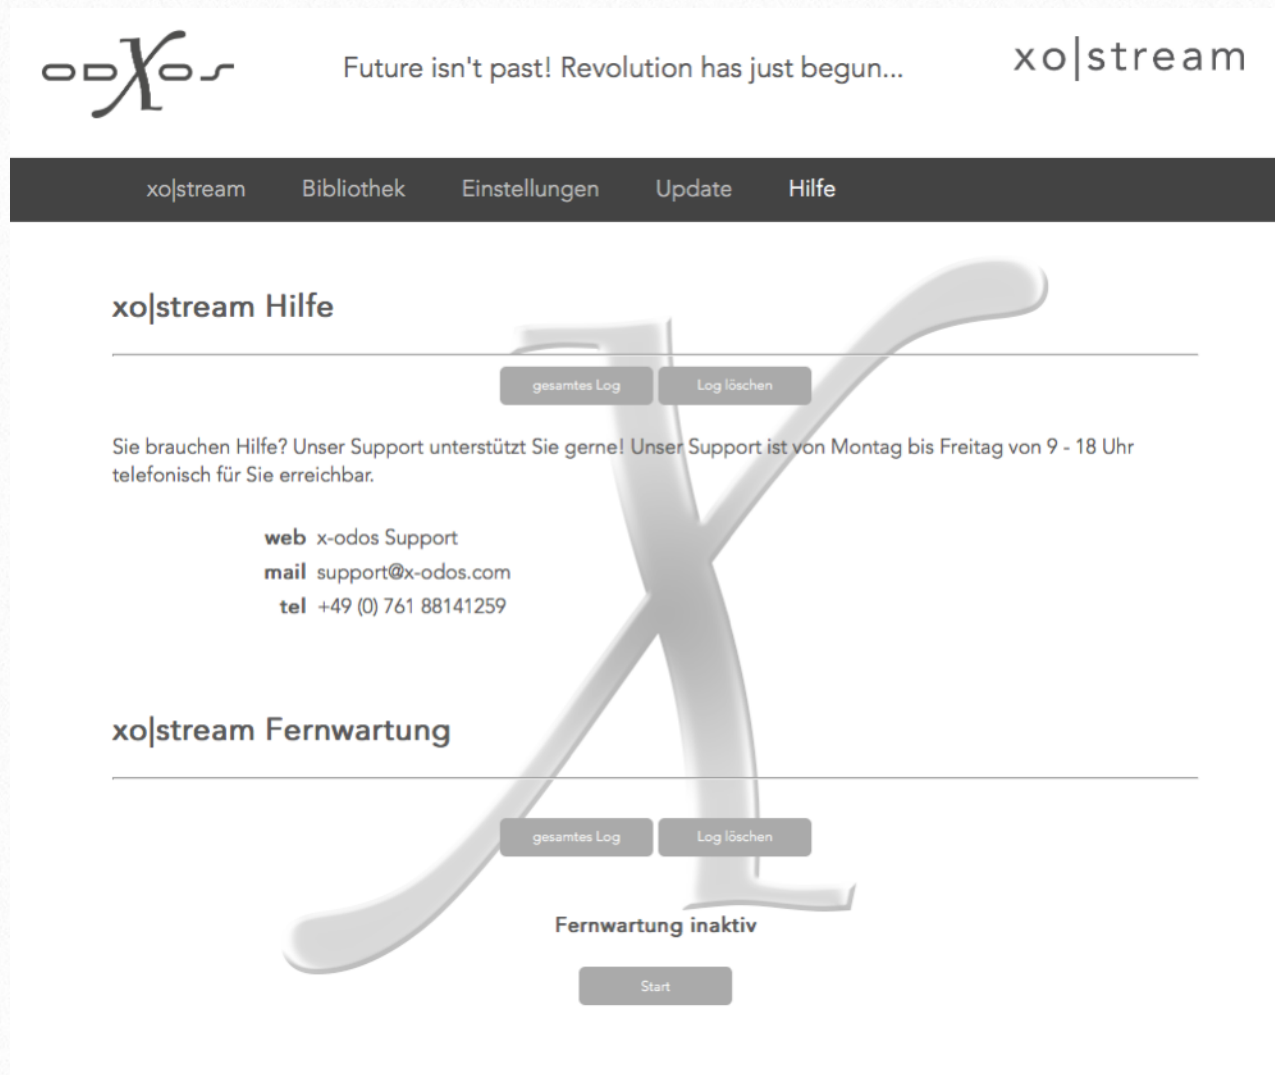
oDXos

Future isn't past! Revolution has just begun...

xo|stream

xo|stream Bibliothek Einstellungen Update Hilfe

xo|stream Hilfe

gesamtes Log Log löschen

Sie brauchen Hilfe? Unser Support unterstützt Sie gerne! Unser Support ist von Montag bis Freitag von 9 - 18 Uhr telefonisch für Sie erreichbar.

web x-odos Support
mail support@x-odos.com
tel +49 (0) 761 88141259

xo|stream Fernwartung

gesamtes Log Log löschen

Fernwartung inaktiv

Start